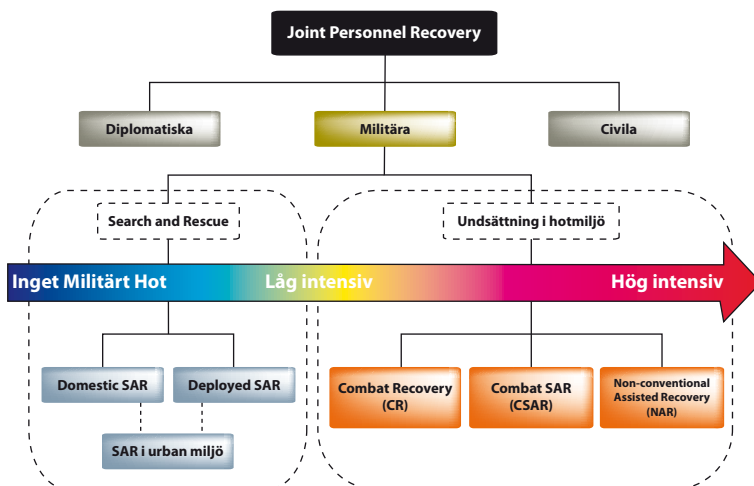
Joint Personnel Recovery

Diplomatiska

Militära

Civila

Search and Rescue

Undsättning i hotmiljö

Inget Militärt Hot

Låg intensiv

Hög intensiv

Domestic SAR

Deployed SAR

SAR i urban miljö

Combat Recovery (CR)

Combat SAR (CSAR)

Non-conventional Assisted Recovery (NAR)